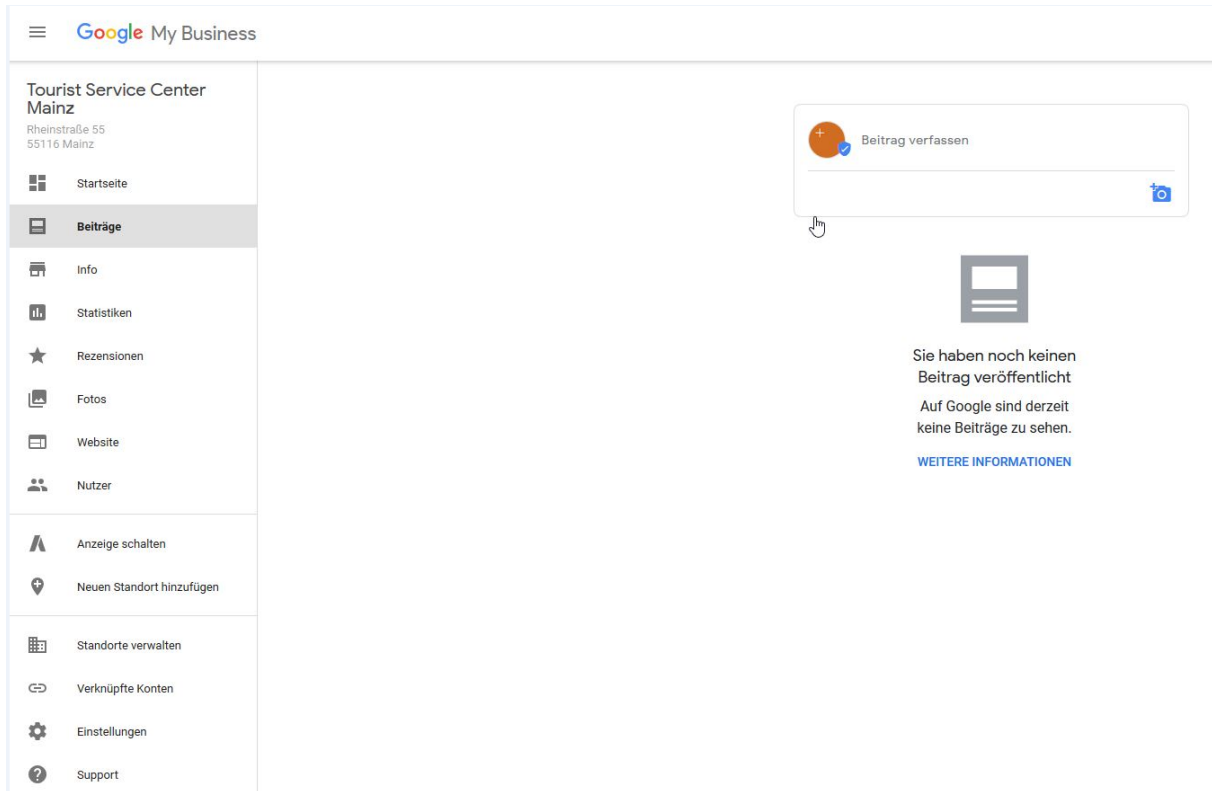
Google My Business

Tourist Service Center Mainz
Rheinstraße 55
55116 Mainz

Startseite
Beiträge
Info
Statistiken
Rezensionen
Fotos
Website
Nutzer
Anzeige schalten
Neuen Standort hinzufügen
Standorte verwalten
Verknüpfte Konten
Einstellungen
Support

Beitrag verfassen

Sie haben noch keinen Beitrag veröffentlicht

Auf Google sind derzeit keine Beiträge zu sehen.

WEITERE INFORMATIONEN